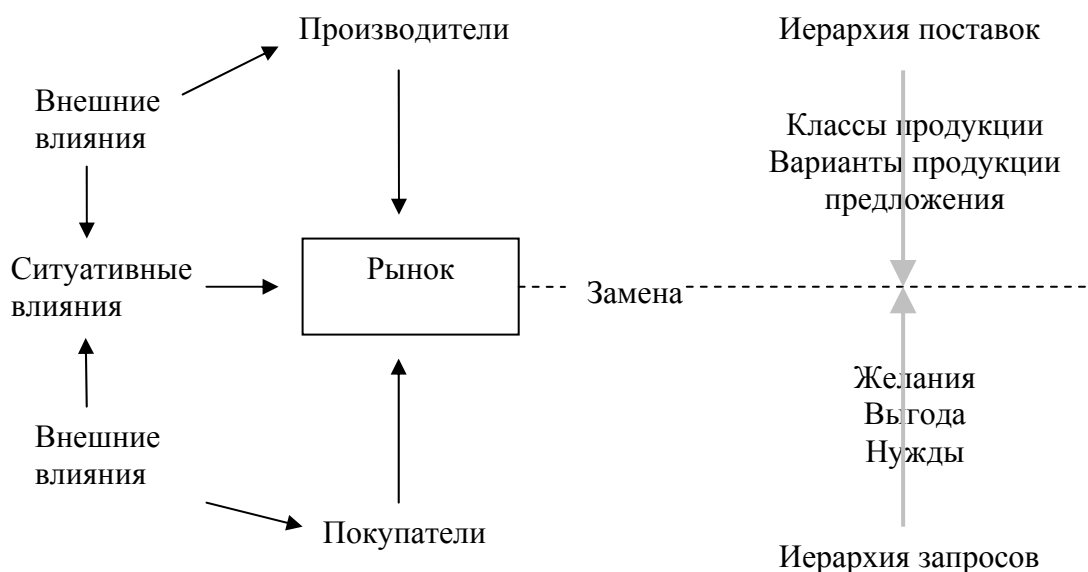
Производители

Иерархия поставок

Внешние влияния

Классы продукции
Варианты продукции
предложения

Ситуативные влияния

Рынок

Замена

Желания
Выгода
Нужды

Внешние влияния

Покупатели

Иерархия запросов